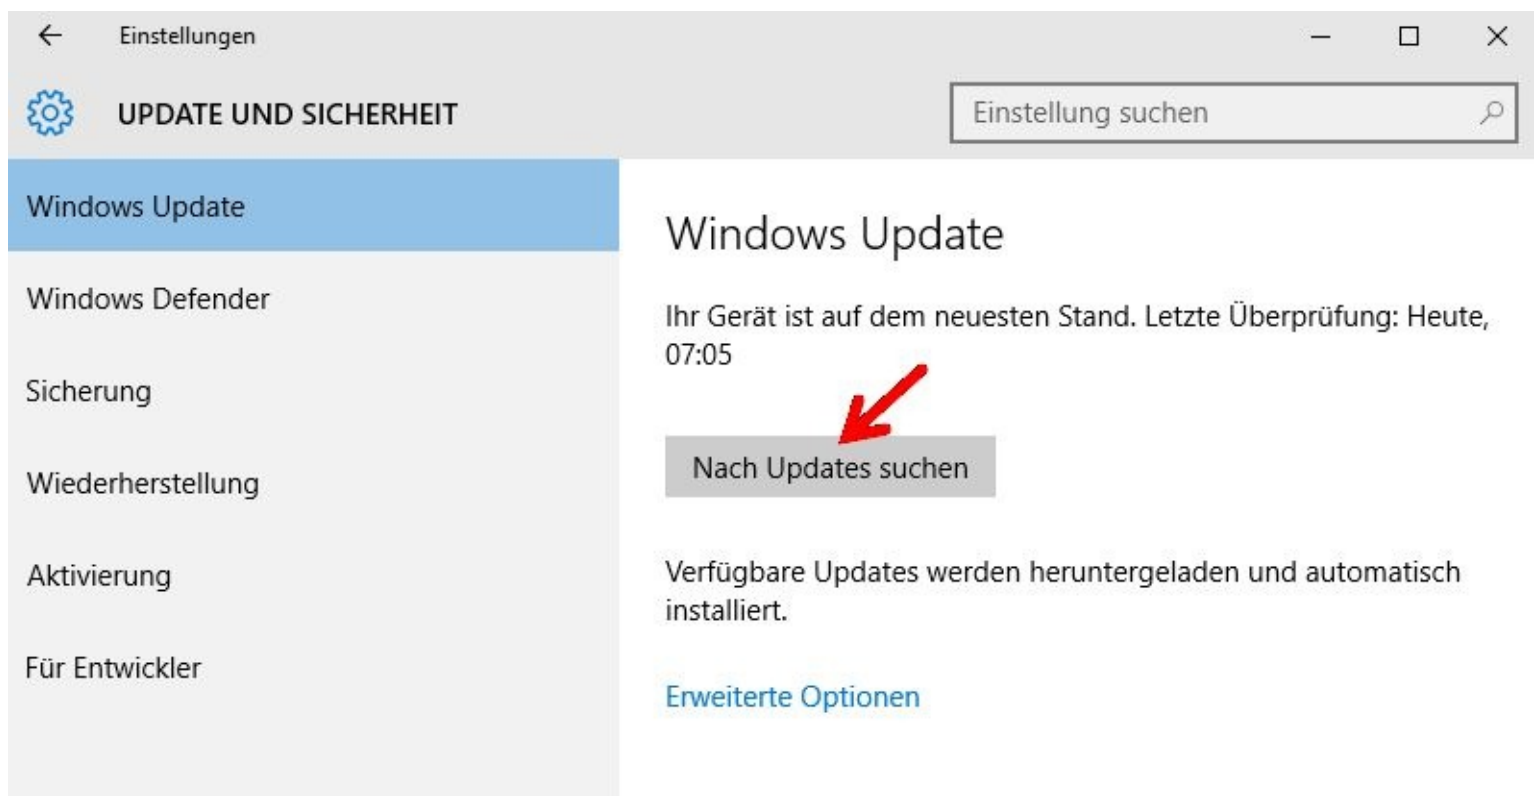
Einstellungen

UPDATE UND SICHERHEIT

Einstellung suchen

Windows Update

Windows Defender

Sicherung

Wiederherstellung

Aktivierung

Für Entwickler

Windows Update

Ihr Gerät ist auf dem neuesten Stand. Letzte Überprüfung: Heute, 07:05

Nach Updates suchen

Verfügbare Updates werden heruntergeladen und automatisch installiert.

Erweiterte Optionen